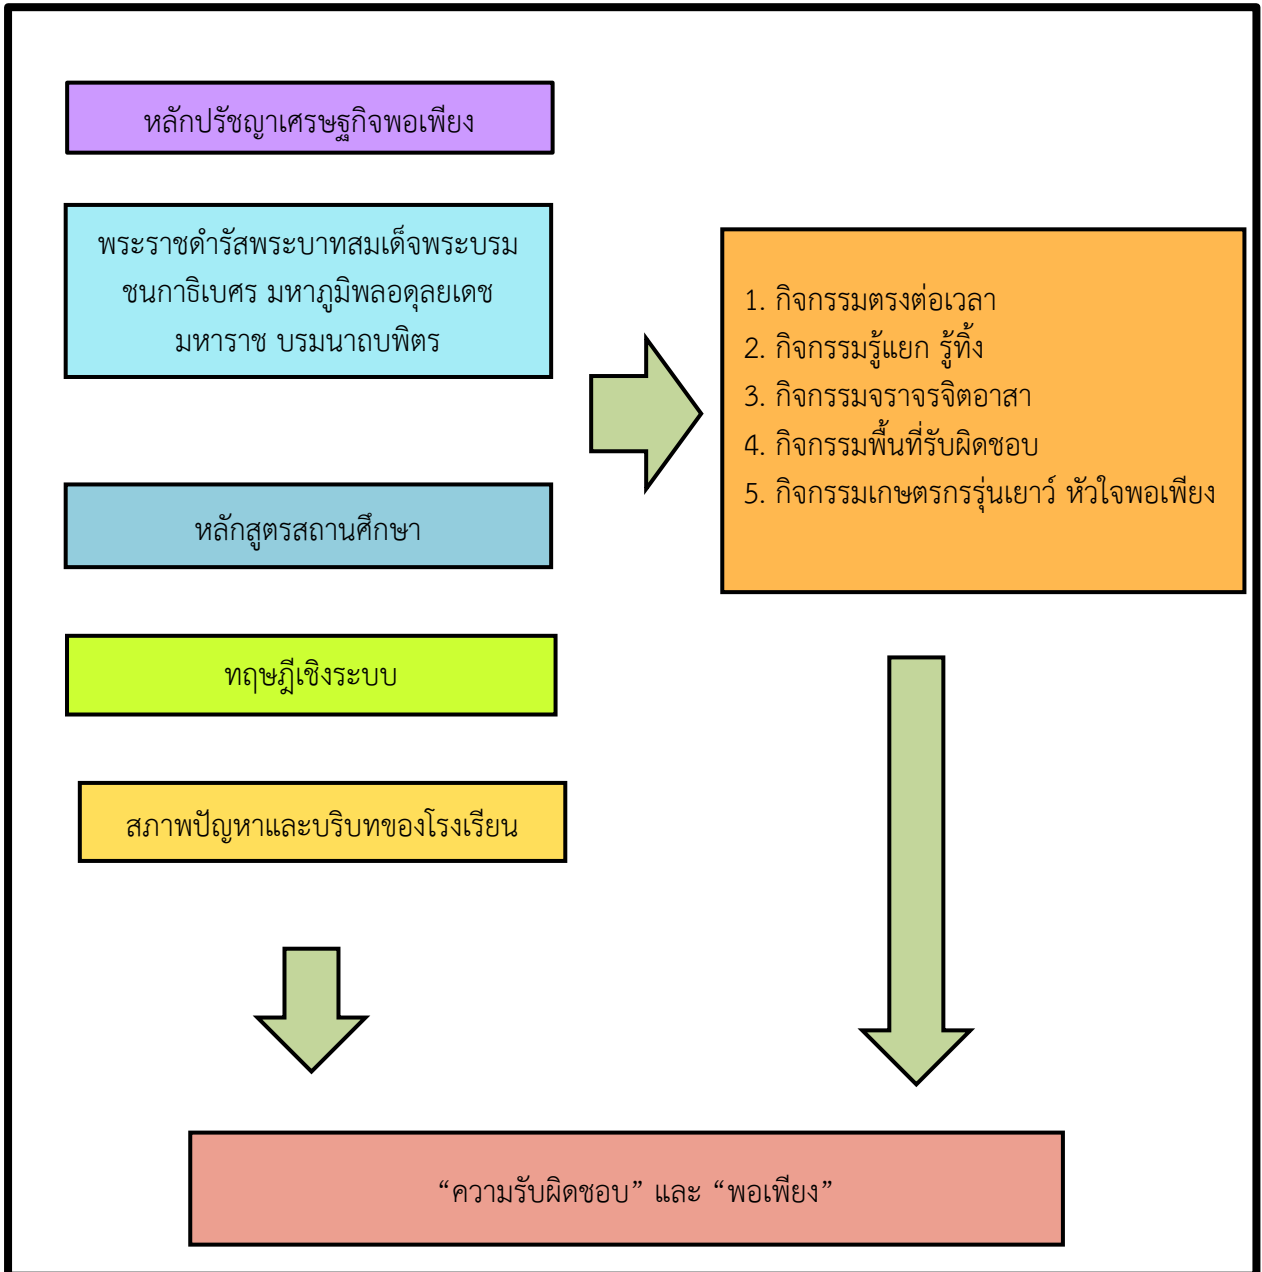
หลักปรัชญาเศรษฐกิจพอเพียง

พระราชดำรัสพระบาทสมเด็จพระบรมชนกาธิเบศร มหาภูมิพลอดุลยเดชมหาราช บรมนาถบพิตร

หลักสูตรสถานศึกษา

ทฤษฎีเชิงระบบ

สภาพปัญหาและบริบทของโรงเรียน

1. กิจกรรมตรงต่อเวลา
2. กิจกรรมรู้แยก รู้ทิ้ง
3. กิจกรรมจราจรจิตอาสา
4. กิจกรรมพื้นที่รับผิดชอบ
5. กิจกรรมเกษตรกรรุ่นเยาว์ หัวใจพอเพียง

“ความรับผิดชอบ” และ “พอเพียง”